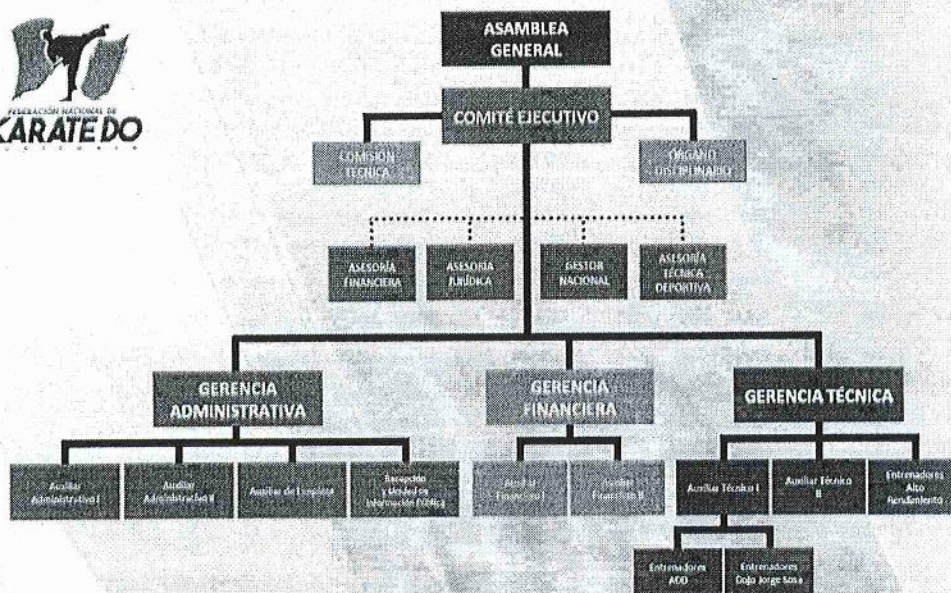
FEDERACIÓN NACIONAL DE KARATE DO

ASAMBLEA GENERAL

COMITÉ EJECUTIVO

COMISIÓN TÉCNICA

ÓRGANO DISCIPLINARIO

ASESORÍA FINANCIERA

ASESORÍA JURÍDICA

GESTOR NACIONAL

ASESORÍA TÉCNICA DEPORTIVA

GERENCIA ADMINISTRATIVA

GERENCIA FINANCIERA

GERENCIA TÉCNICA

Auxiliar Administrativo I

Auxiliar Administrativo II

Auxiliar de Limpieza

Recepción y Unidad en Información Pública

Auxiliar Financiero I

Auxiliar Financiero II

Auxiliar Técnico I

Auxiliar Técnico II

Entrenadores Alto Rendimiento

Entrenadores ADO

Entrenadores Dojo Jorge Sosa